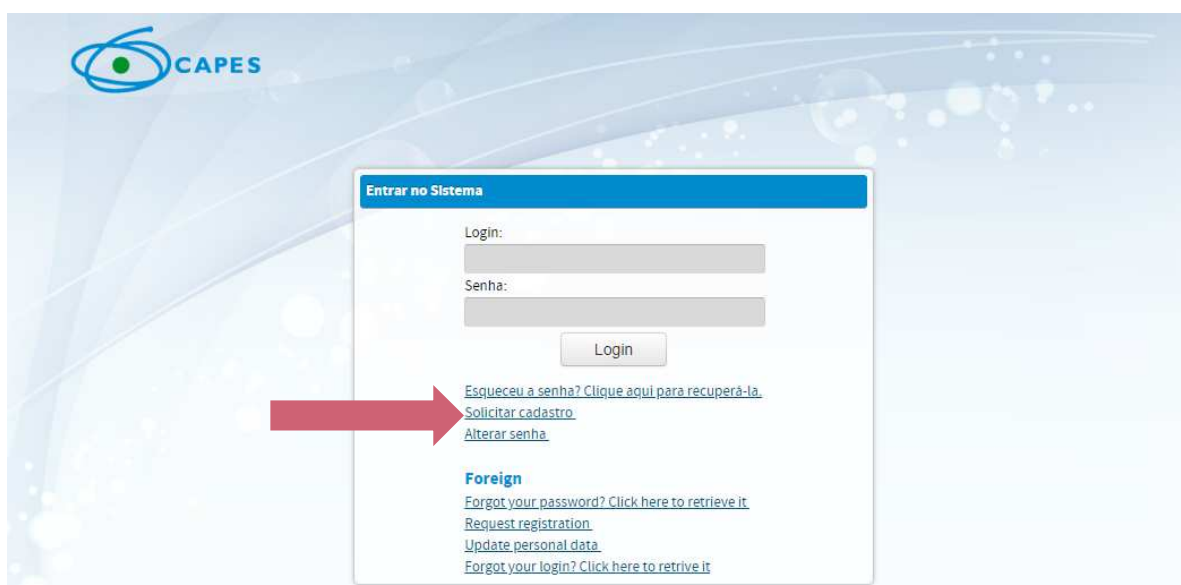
CAPES

Entrar no Sistema

Login:

Senha:

Login

Esqueceu a senha? Clique aqui para recuperá-la.
Solicitar cadastro
Alterar senha

Foreign
Forgot your password? Click here to retrieve it
Request registration
Update personal data
Forgot your login? Click here to retrive it